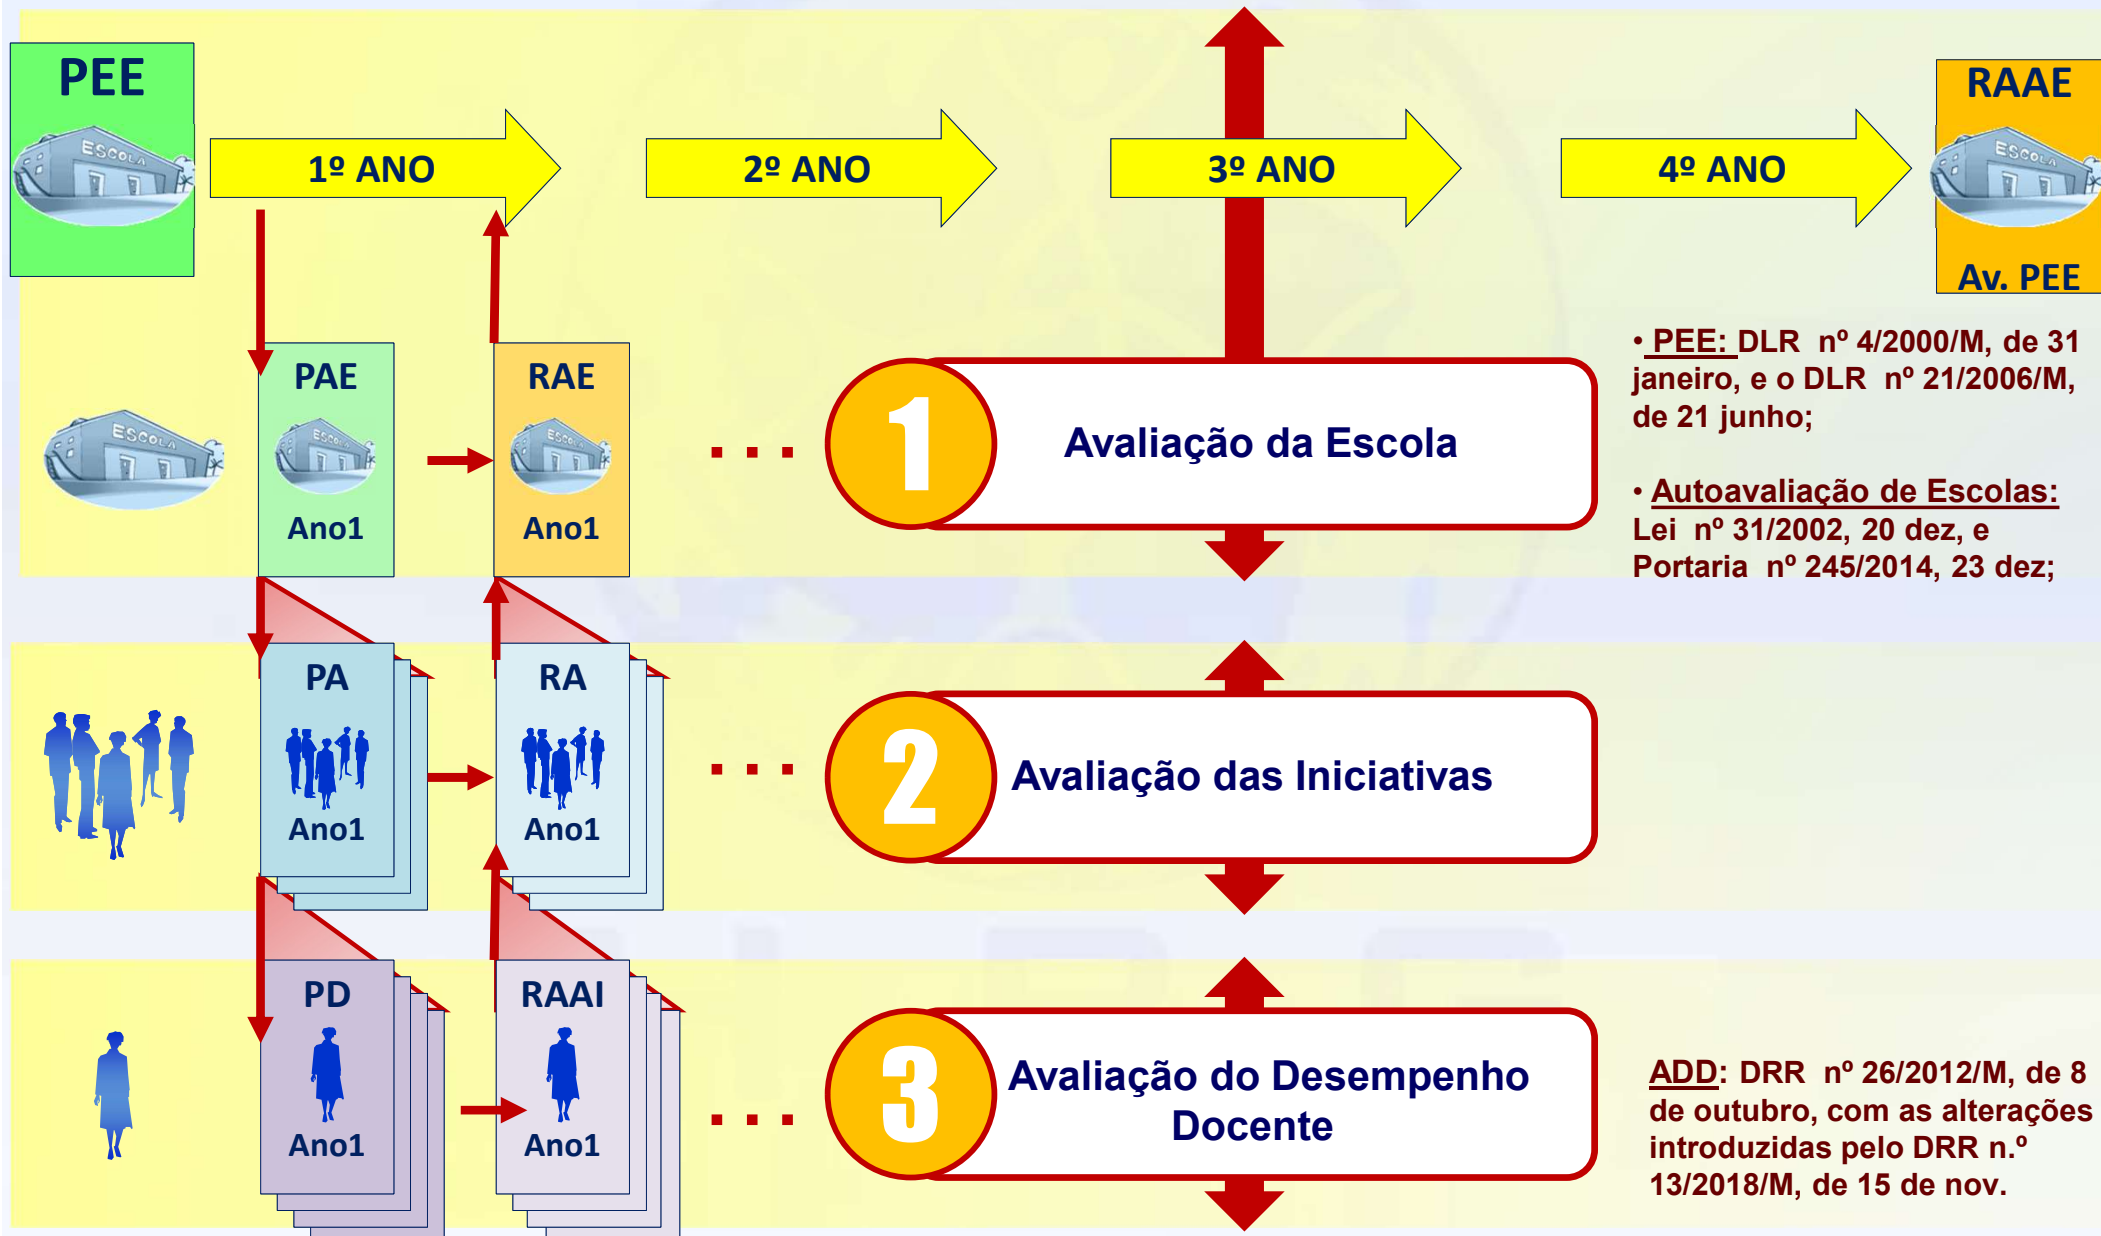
PEE

ESCOLA

1º ANO

2º ANO

3º ANO

4º ANO

RAAE

ESCOLA

Av. PEE

ESCOLA

PAE

ESCOLA

Ano1

RAE

ESCOLA

Ano1

. . .

1

Avaliação da Escola

• PEE: DLR nº 4/2000/M, de 31 janeiro, e o DLR nº 21/2006/M, de 21 junho;

• Autoavaliação de Escolas: Lei nº 31/2002, 20 dez, e Portaria nº 245/2014, 23 dez;

PA

Ano1

RA

Ano1

. . .

2

Avaliação das Iniciativas

PD

Ano1

RAAI

Ano1

. . .

3

Avaliação do Desempenho Docente

ADD: DRR nº 26/2012/M, de 8 de outubro, com as alterações introduzidas pelo DRR n.º 13/2018/M, de 15 de nov.